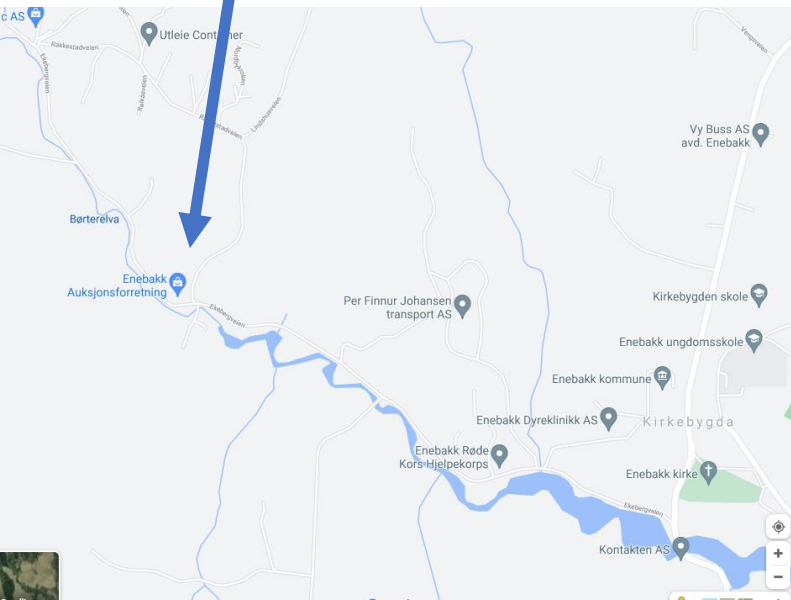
c AS
Utleie Container
Rakkestadveien
Ekebergveien
Bjørkeveien
Nordbykroken
Rakkestadveien
Lindbråtveien
Vangsveien
Vy Buss AS
avd. Enebakk
Børterelva
Enebakk
Auksjonsforretning
Ekebergveien
Per Finnur Johansen
transport AS
Kirkebygden skole
Enebakk ungdomsskole
Enebakk kommune
Enebakk Dyreklinikk AS
Kirkebygda
Enebakk Røde
Kors Hjelpekorps
Enebakk kirke
Ekebergveien
Kontakten AS
+
−